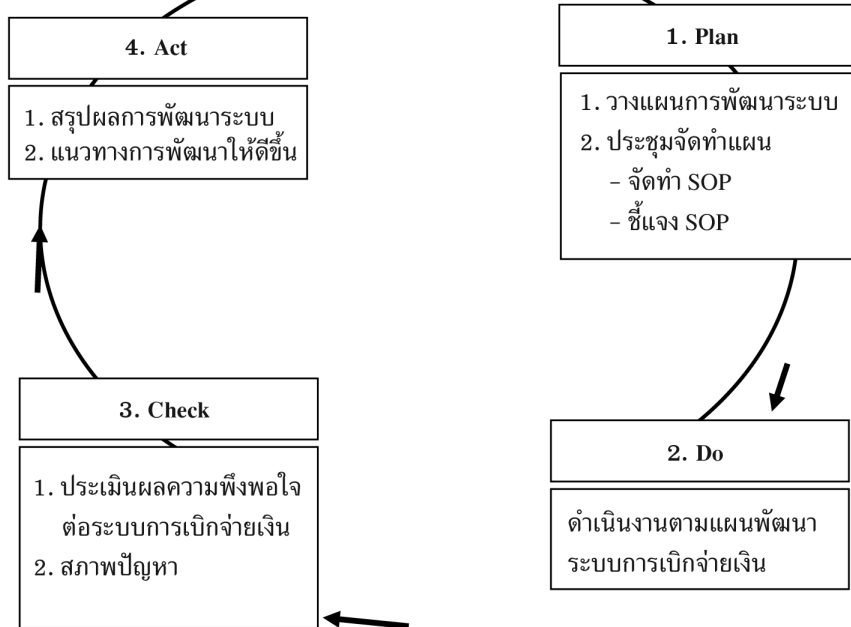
4. Act

1. สรุปผลการพัฒนาระบบ
2. แนวทางการพัฒนาให้ดีขึ้น

1. Plan

1. วางแผนการพัฒนาระบบ
2. ประชุมจัดทำแผน
- จัดทำ SOP
- ชี้แจง SOP

3. Check

1. ประเมินผลความพึงพอใจต่อระบบการเบิกจ่ายเงิน
2. สภาพปัญหา

2. Do

ดำเนินงานตามแผนพัฒนาระบบการเบิกจ่ายเงิน